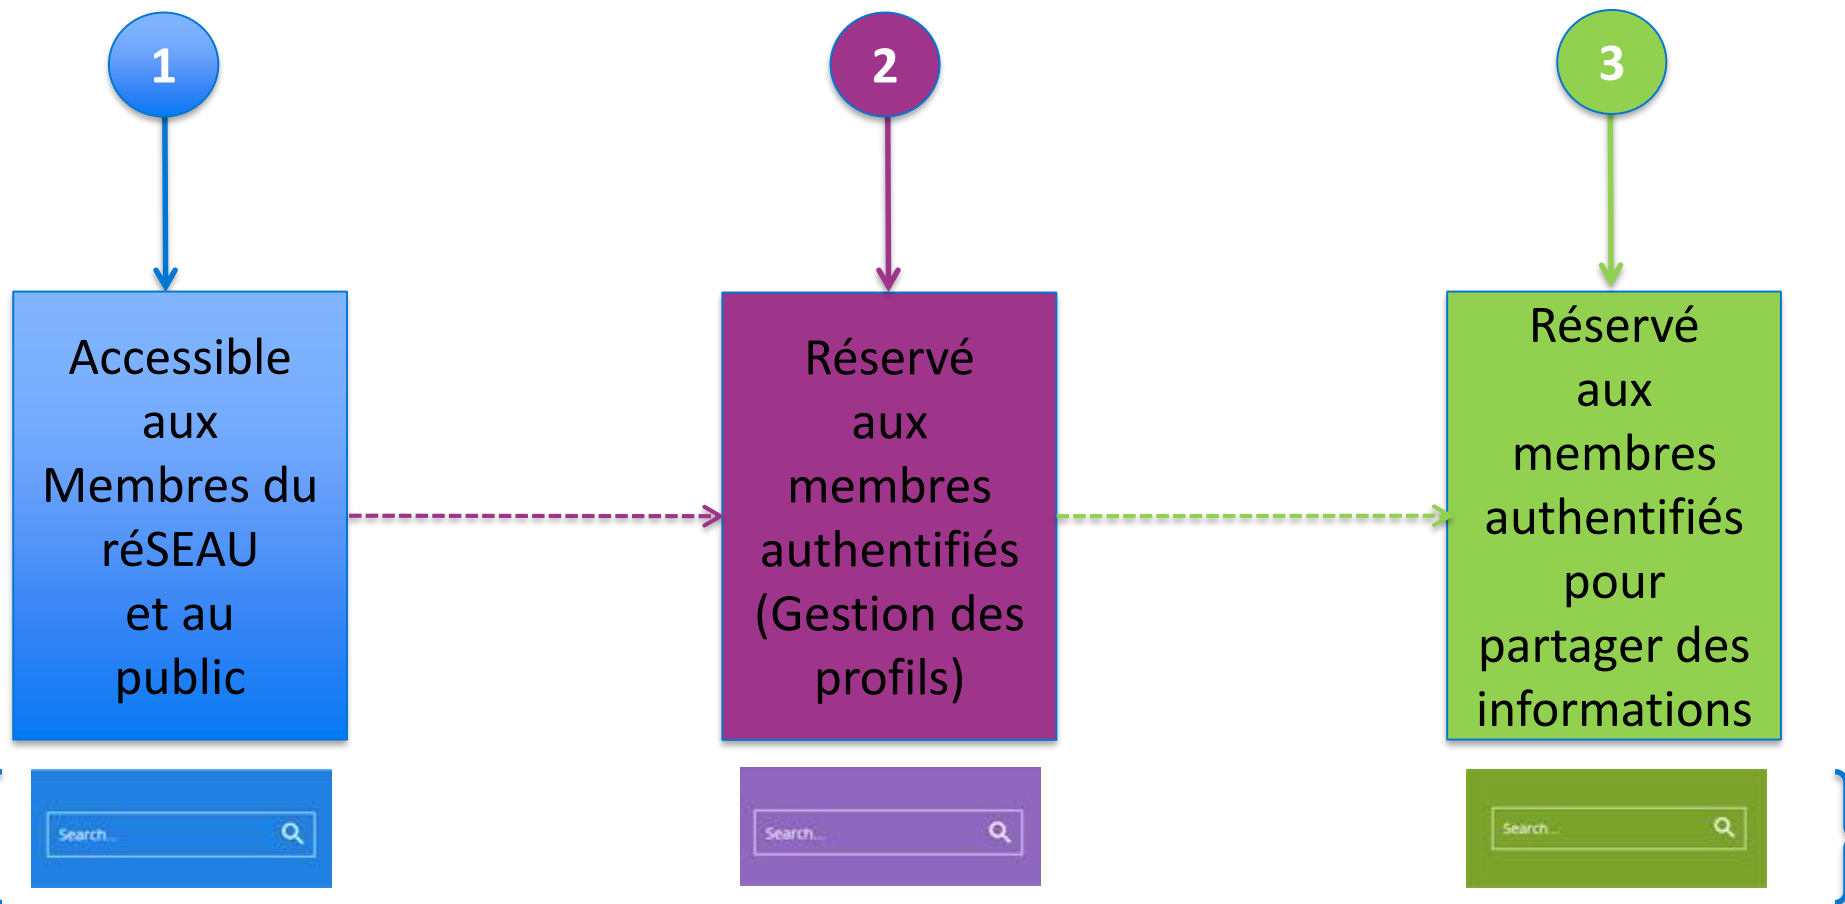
1

2

3

Accessible aux Membres du réSEAU et au public

Réservé aux membres authentifiés (Gestion des profils)

Réservé aux membres authentifiés pour partager des informations

Search...

Search...

Search...